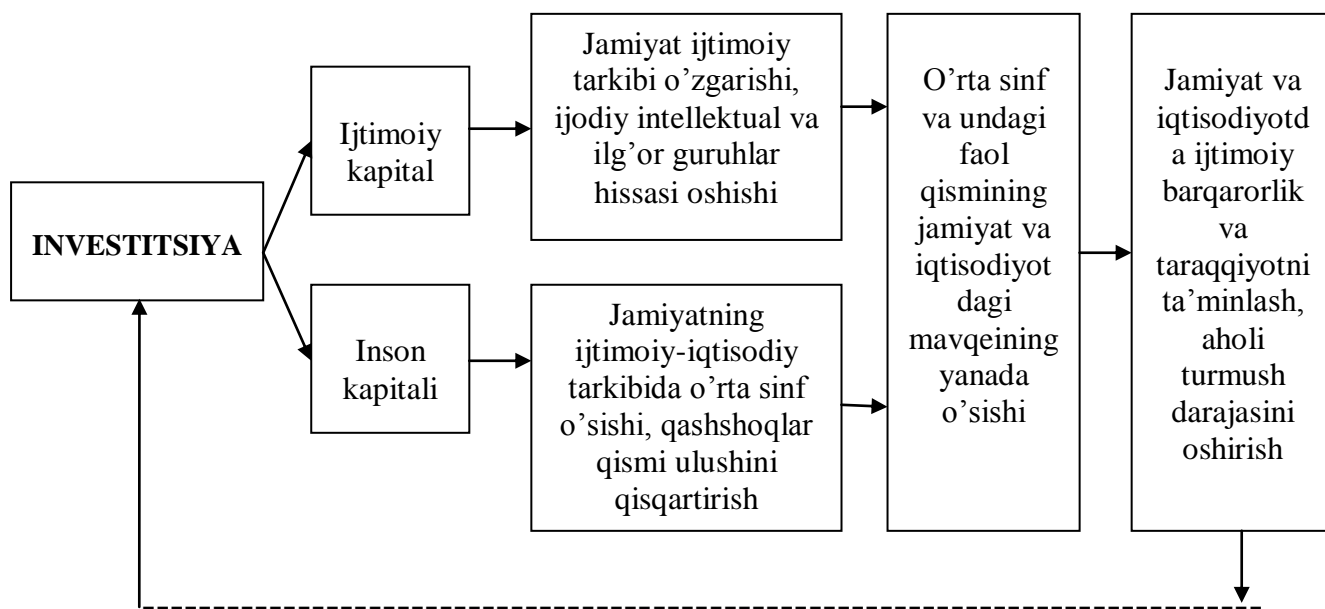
INVESTITSIYA

Ijtimoiy kapital

Inson kapitali

Jamiyat ijtimoiy tarkibi o'zgarishi, ijodiy intellektual va ilg'or guruhlar hissasi oshishi

Jamiyatning ijtimoiy-iqtisodiy tarkibida o'rta sinf o'sishi, qashshoqlar qismi ulushini qisqartirish

O'rta sinf va undagi faol qismining jamiyat va iqtisodiyot dagi mavqeining yanada o'sishi

Jamiyat va iqtisodiyotd a ijtimoiy barqarorlik va taraqqiyotni ta'minlash, aholi turmush darajasini oshirish